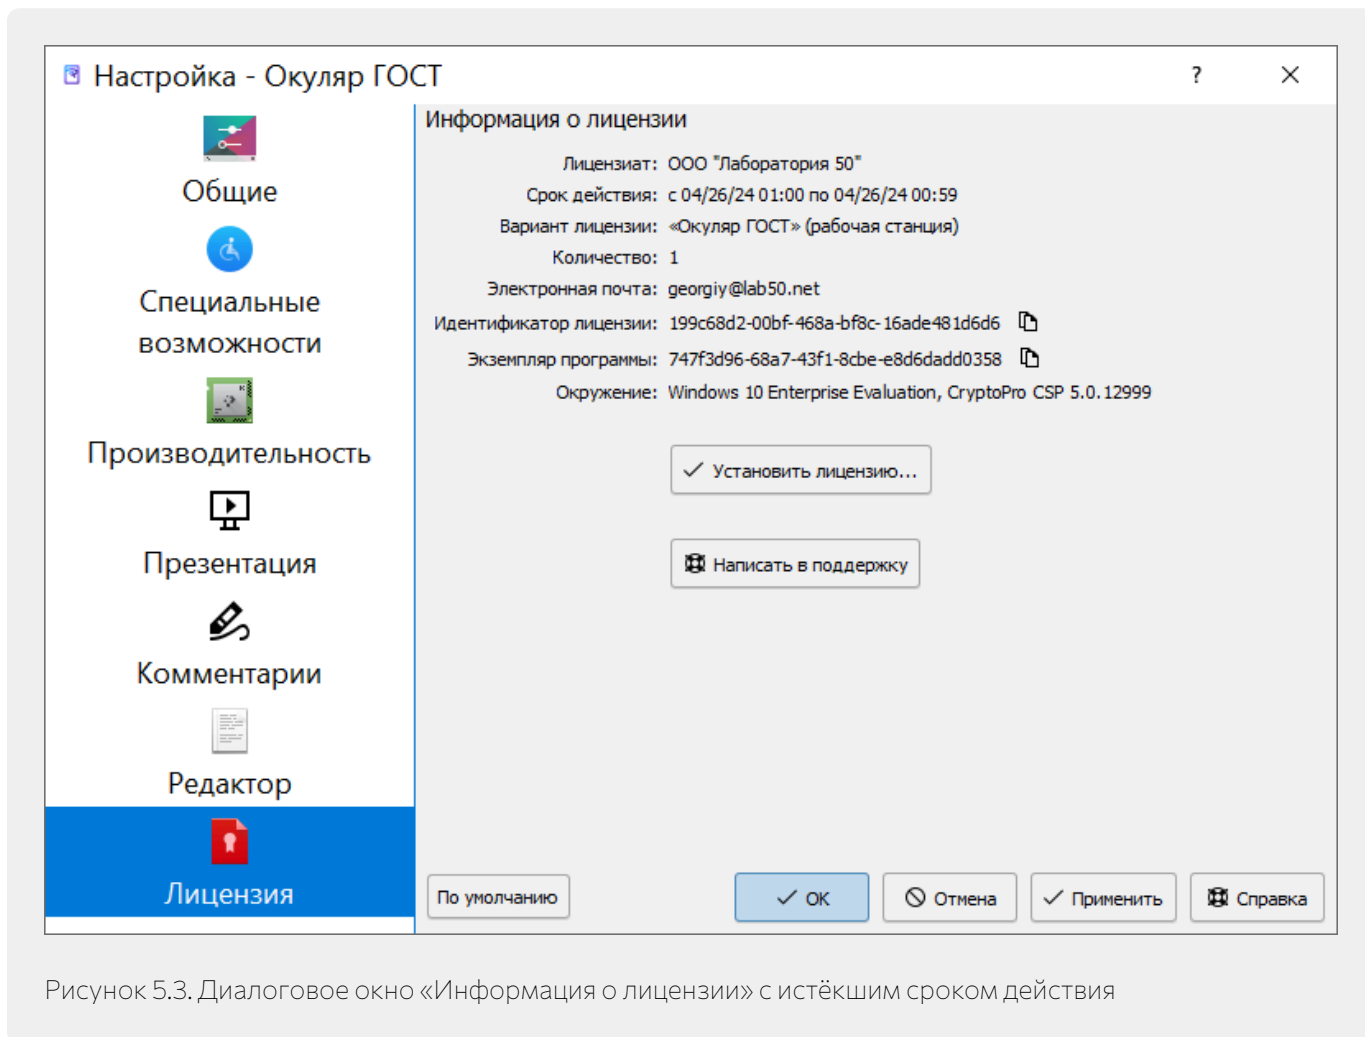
Настройка - Окуляр ГОСТ

?

Общие

Специальные возможности

Производительность

Презентация

Комментарии

Редактор

Лицензия

Информация о лицензии

Лицензиат: ООО "Лаборатория 50"

Срок действия: с 04/26/24 01:00 по 04/26/24 00:59

Вариант лицензии: «Окуляр ГОСТ» (рабочая станция)

Количество: 1

Электронная почта: georgiy@lab50.net

Идентификатор лицензии: 199c68d2-00bf-468a-bf8c-16ade481d6d6

Экземпляр программы: 747f3d96-68a7-43f1-8cbe-e8d6dadd0358

Окружение: Windows 10 Enterprise Evaluation, CryptoPro CSP 5.0.12999

Установить лицензию...

Написать в поддержку

По умолчанию

OK

Отмена

Применить

Справка

Рисунок 5.3. Диалоговое окно «Информация о лицензии» с истёкшим сроком действия